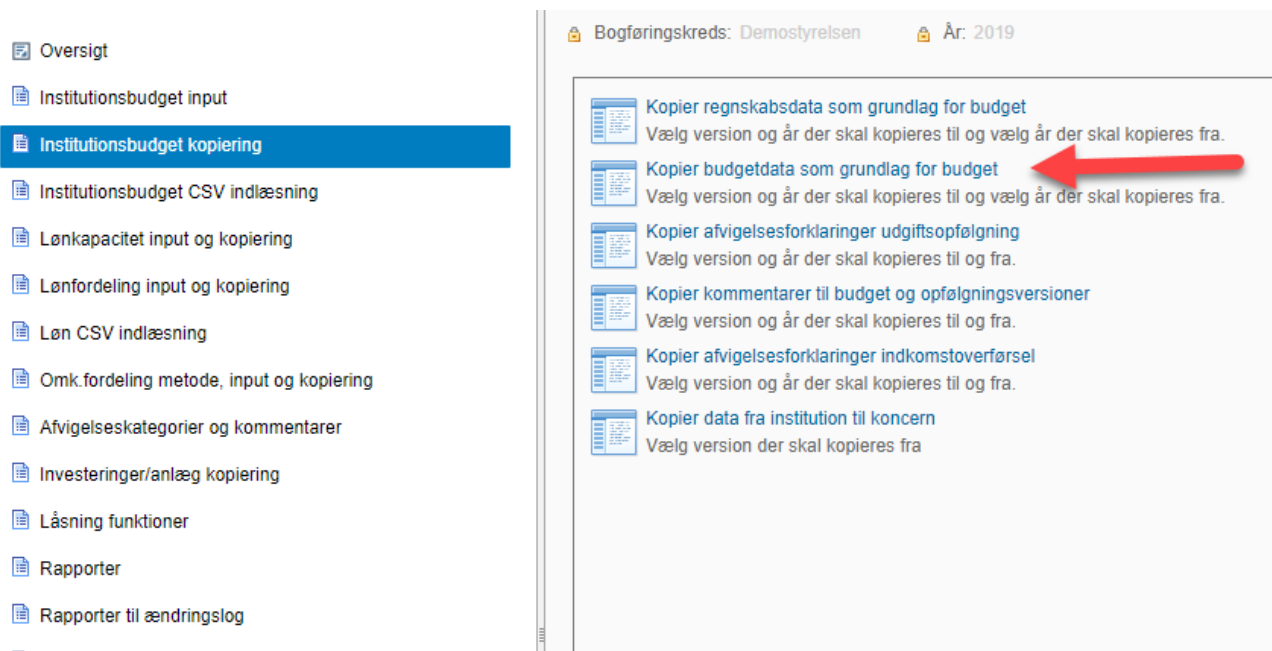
Oversigt

Institutionsbudget input

Institutionsbudget kopiering

Institutionsbudget CSV indlæsning

Lønkapacitet input og kopiering

Lønfordeling input og kopiering

Løn CSV indlæsning

Omk.fordeling metode, input og kopiering

Afvigelseskategorier og kommentarer

Investeringer/anlæg kopiering

Låsning funktioner

Rapporter

Rapporter til ændringslog

Bogføringskreds: Demostyrelsen År: 2019

Kopier regnskabsdata som grundlag for budget
Vælg version og år der skal kopieres til og vælg år der skal kopieres fra.

Kopier budgetdata som grundlag for budget
Vælg version og år der skal kopieres til og vælg år der skal kopieres fra.

Kopier afvigelsesforklaringer udgiftsopfølgning
Vælg version og år der skal kopieres til og fra.

Kopier kommentarer til budget og opfølgningsversioner
Vælg version og år der skal kopieres til og fra.

Kopier afvigelsesforklaringer indkomstoverførsel
Vælg version og år der skal kopieres til og fra.

Kopier data fra institution til koncern
Vælg version der skal kopieres fra